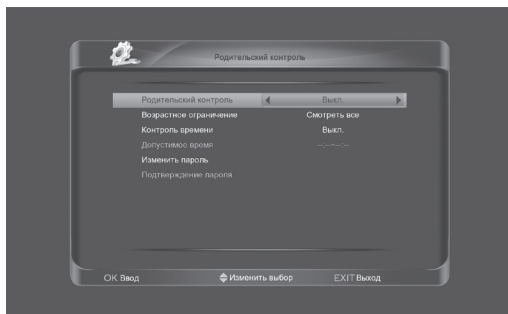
Родительский контроль

Родительский контроль Выкл.
Возрастное ограничение Смотреть все
Контроль времени Выкл.
Допустимое время --:--~--:--
Изменить пароль
Подтверждение пароля

OK Ввод Изменить выбор EXIT Выход